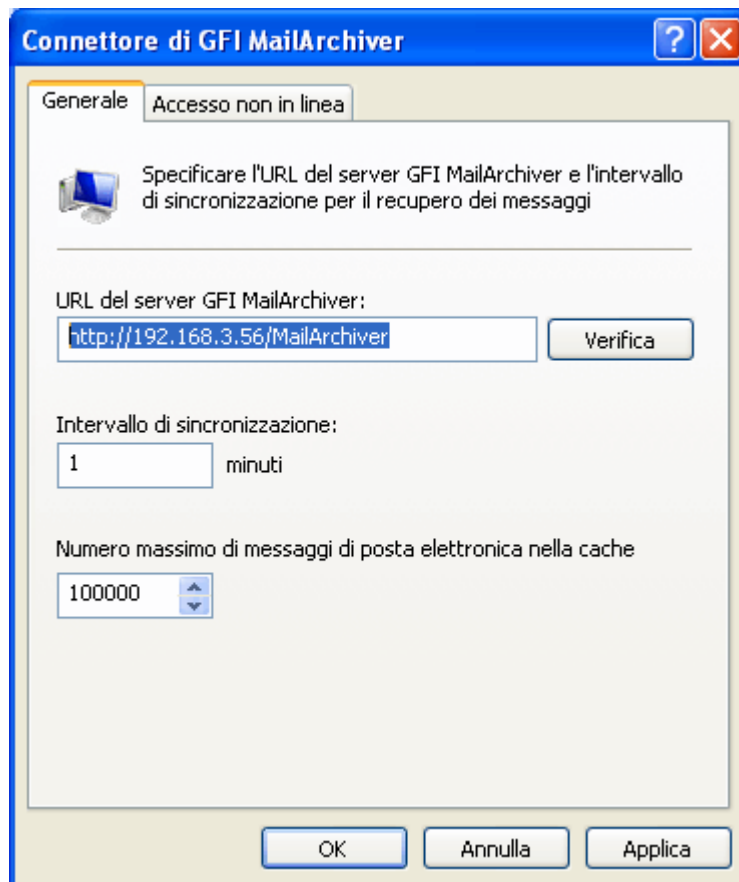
Connettore di GFI MailArchiver

?

Generale

Accesso non in linea

Specificare l'URL del server GFI MailArchiver e l'intervallo di sincronizzazione per il recupero dei messaggi

URL del server GFI MailArchiver:

http://192.168.3.56/MailArchiver

Verifica

Intervallo di sincronizzazione:

1

minuti

Numero massimo di messaggi di posta elettronica nella cache

100000

OK

Annulla

Applica